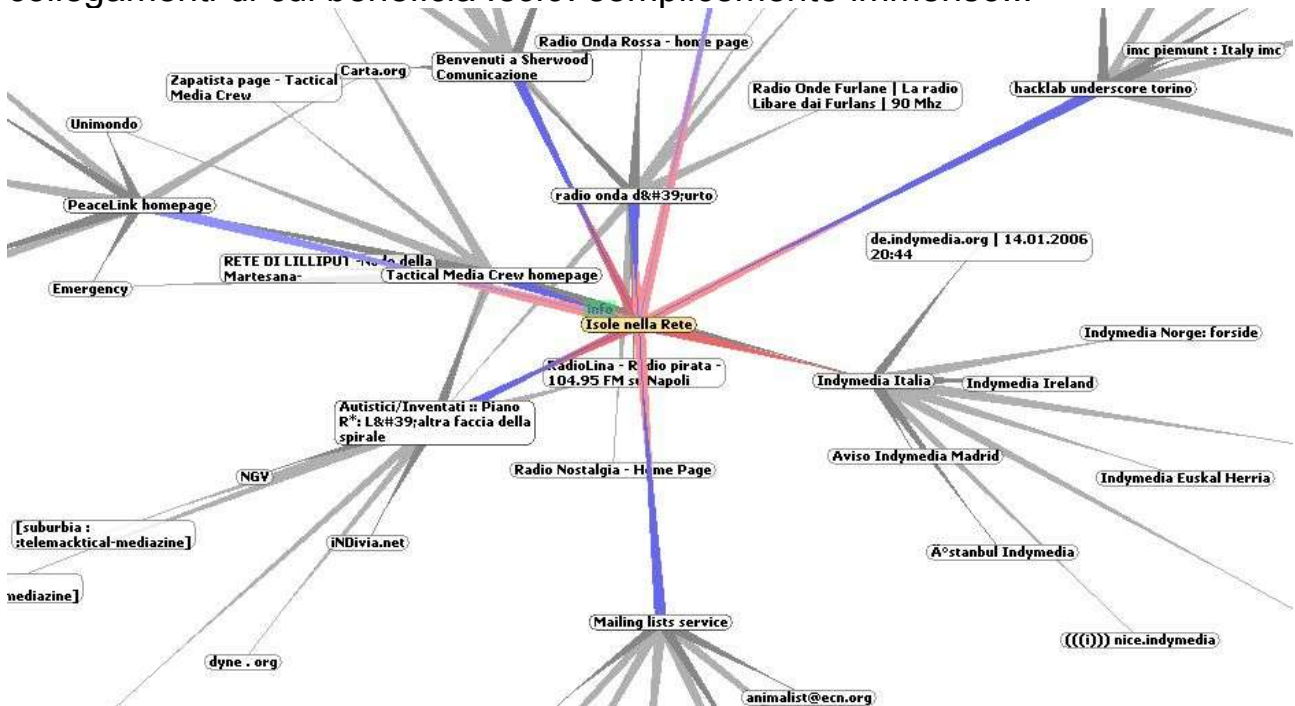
collegamenti di cui beneficia Isole: complessivamente immensoil.

Radio Onda Rossa - home page
Benvenuti a Sherwood Comunicazione
Carta.org
Zapatista page - Tactical Media Crew
imc piemunt : Italy imc
hacklab underscore torino
Radio Onde Furlane | La radio Libare dai Furlans | 90 Mhz
Unimondo
radio onda d&#39;urto
PeaceLink homepage
de.indymedia.org | 14.01.2006 20:44
RETE DI LILLIPUT -Nodo della Martesana-
Tactical Media Crew homepage
Emergency
info
Isole nella Rete
Indymedia Norge: forside
RadioLina - Radio pirata - 104.95 FM su Napoli
Indymedia Italia
Indymedia Ireland
Autistici/Inventati :: Piano R*: L&#39;altra faccia della spirale
Aviso Indymedia Madrid
Radio Nostalgia - Home Page
NGV
Indymedia Euskal Herria
[suburbia : :telemacktical-mediazine]
iNDivia.net
A°stanbul Indymedia
mediazine]
Mailing lists service
((((i))) nice.indymedia
dyne . org
animalist@ecn.org